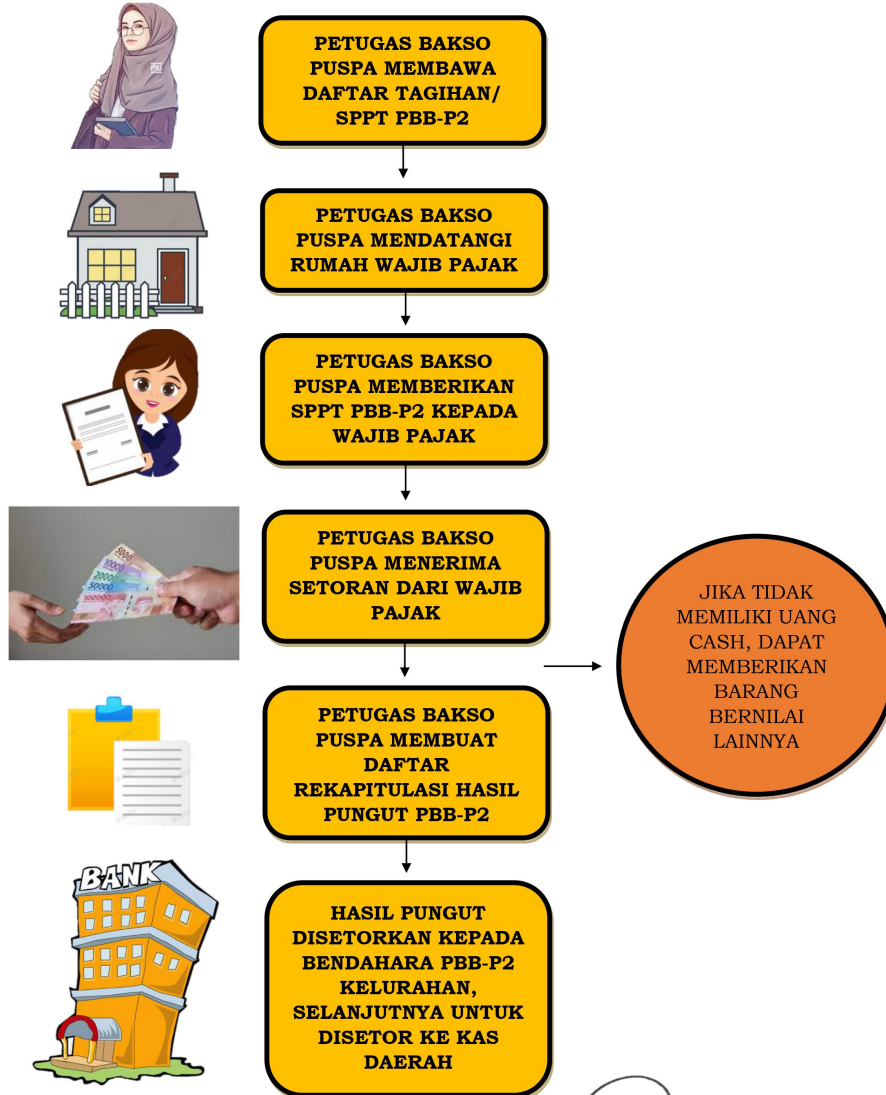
PETUGAS BAKSO PUSPA MEMBAWA DAFTAR TAGIHAN/ SPPT PBB-P2

PETUGAS BAKSO PUSPA MENDATANGI RUMAH WAJIB PAJAK

PETUGAS BAKSO PUSPA MEMBERIKAN SPPT PBB-P2 KEPADA WAJIB PAJAK

PETUGAS BAKSO PUSPA MENERIMA SETORAN DARI WAJIB PAJAK

JIKA TIDAK MEMILIKI UANG CASH, DAPAT MEMBERIKAN BARANG BERNILAI LAINNYA

PETUGAS BAKSO PUSPA MEMBUAT DAFTAR REKAPITULASI HASIL PUNGUT PBB-P2

BANK

HASIL PUNGUT DISETORKAN KEPADA BENDAHARA PBB-P2 KELURAHAN, SELANJUTNYA UNTUK DISETOR KE KAS DAERAH